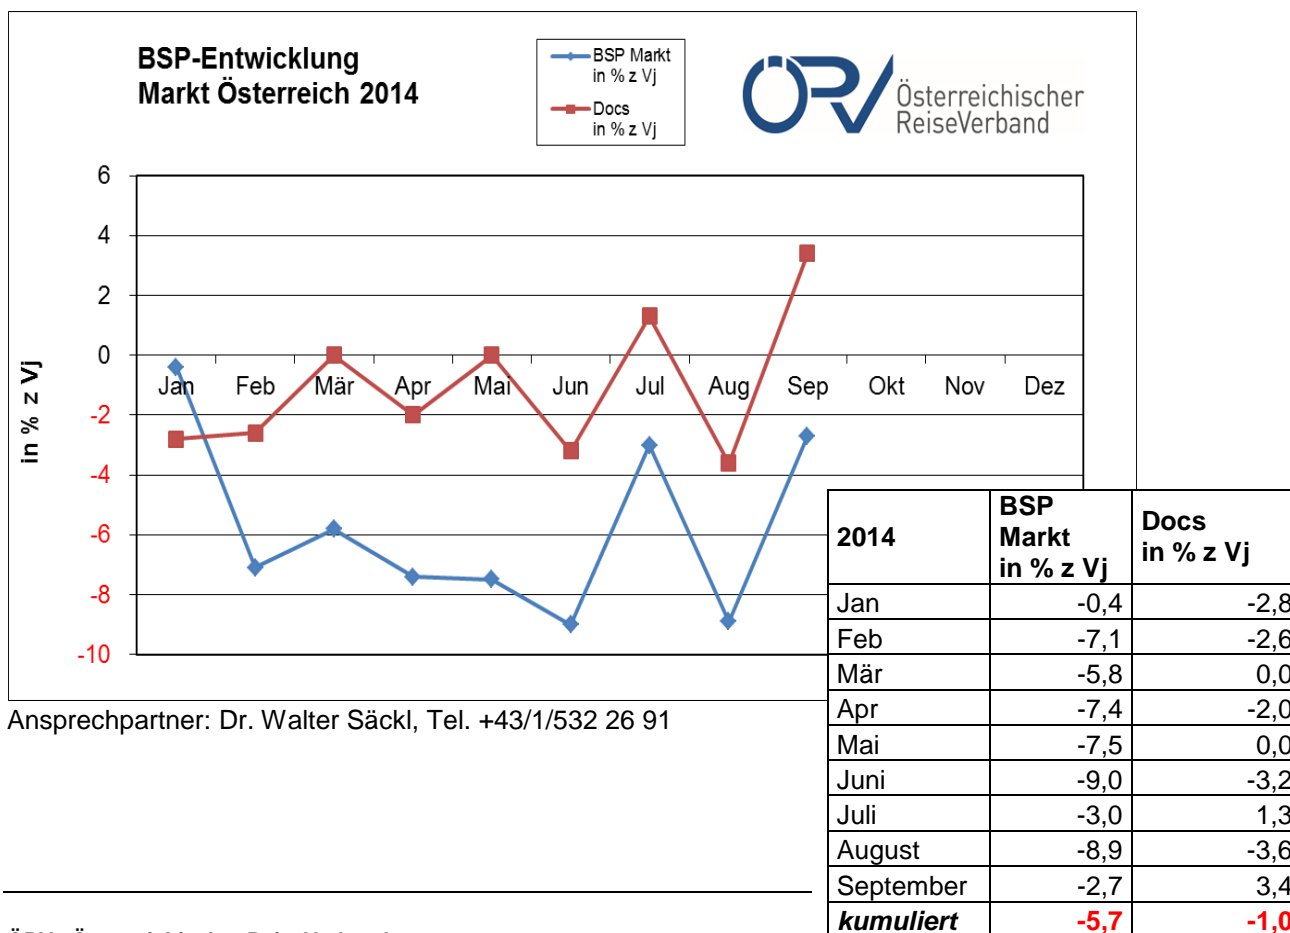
BSP-Entwicklung
Markt Österreich 2014

BSP Markt in % z Vj
Docs in % z Vj

ÖRV Österreichischer ReiseVerband

6
4
2
0
-2
-4
-6
-8
-10

in % z Vj

Jan Feb Mär Apr Mai Jun Jul Aug Sep Okt Nov Dez

| 2014 | BSP Markt in % z Vj | Docs in % z Vj |
|---|---|---|
| Jan | -0,4 | -2,8 |
| Feb | -7,1 | -2,6 |
| Mär | -5,8 | 0,0 |
| Apr | -7,4 | -2,0 |
| Mai | -7,5 | 0,0 |
| Juni | -9,0 | -3,2 |
| Juli | -3,0 | 1,3 |
| August | -8,9 | -3,6 |
| September | -2,7 | 3,4 |
| *kumuliert* | -5,7 | -1,0 |

Ansprechpartner: Dr. Walter Säckl, Tel. +43/1/532 26 91

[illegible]